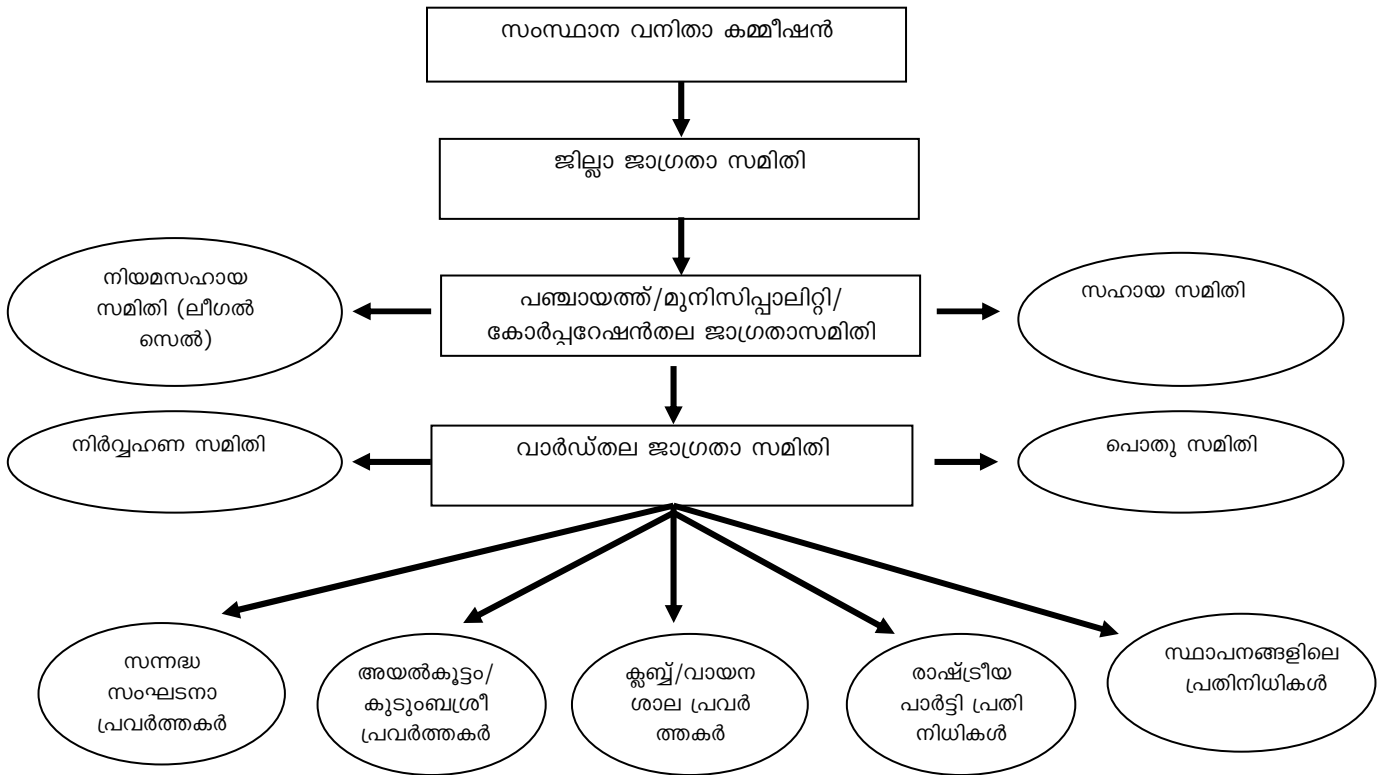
സംസ്ഥാന വനിതാ കമ്മീഷൻ

ജില്ലാ ജാഗ്രതാ സമിതി

നിയമസഹായ സമിതി (ലീഗൽ സെൽ)

പഞ്ചായത്ത്/മുനിസിപ്പാലിറ്റി/ കോർപ്പറേഷൻതല ജാഗ്രതാസമിതി

സഹായ സമിതി

നിർവ്വഹണ സമിതി

വാർഡ്തല ജാഗ്രതാ സമിതി

പൊതു സമിതി

സന്നദ്ധ സംഘടനാ പ്രവർത്തകർ

അയൽകൂട്ടം/ കുടുംബശ്രീ പ്രവർത്തകർ

ക്ലബ്ബ്/വായന ശാല പ്രവർ ത്തകർ

രാഷ്ട്രീയ പാർട്ടി പ്രതി നിധികൾ

സ്ഥാപനങ്ങളിലെ പ്രതിനിധികൾ